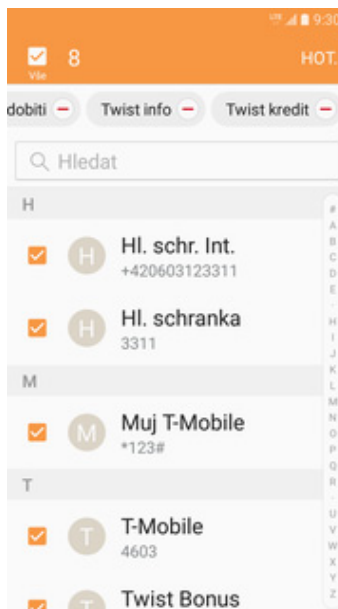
9:30

Vše 8 HOT

dobiti Twist info Twist kredit

Hledat

H

Hl. schr. Int.
+420603123311

Hl. schranka
3311

M

Muj T-Mobile
*123#

T

T-Mobile
4603

Twist Bonus

#
A
B
C
D
E
H
I
J
K
L
M
N
O
P
Q
R
S
U
V
W
X
Y
Z